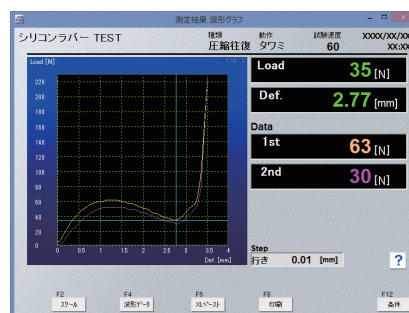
測定結果 波形グラフ

シリコンラバー TEST

種類
圧縮往復

動作
タワミ

試験速度
60

XXXX/XX/XX
XX:XX

Load [N]

220
200
180
160
140
120
100
80
60
40
20
0

0 0.5 1 1.5 2 2.5 3 3.5 4
Def. [mm]

Load
35 [N]

Def.
2.77 [mm]

Data

1st
63 [N]

2nd
30 [N]

Step
行き 0.01 [mm]

?

F2
スケール

F4
波形データ

F6
コレペースト

F8
印刷

F12
条件